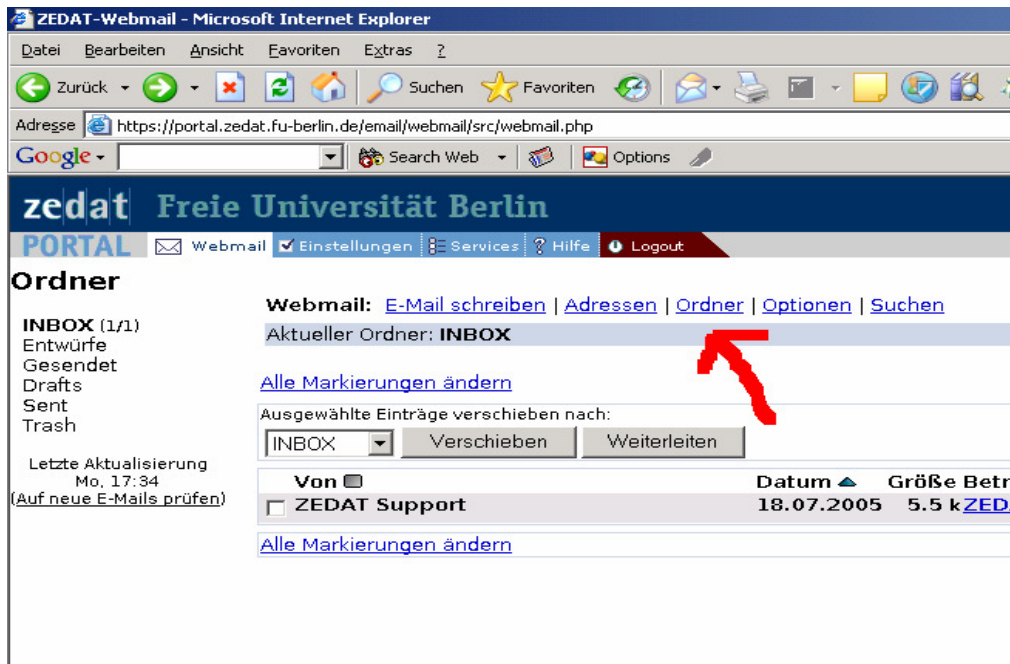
ZEDAT-Webmail - Microsoft Internet Explorer

Datei Bearbeiten Ansicht Favoriten Extras ?

Zurück Suchen Favoriten

Adresse https://portal.zedat.fu-berlin.de/email/webmail/src/webmail.php

Google Search Web Options

zedat Freie Universität Berlin

PORTAL Webmail Einstellungen Services Hilfe Logout

Ordner

INBOX (1/1)
Entwürfe
Gesendet
Drafts
Sent
Trash

Letzte Aktualisierung
Mo, 17:34
(Auf neue E-Mails prüfen)

Webmail: E-Mail schreiben | Adressen | Ordner | Optionen | Suchen

Aktueller Ordner: INBOX

Alle Markierungen ändern

Ausgewählte Einträge verschieben nach:

INBOX Verschieben Weiterleiten

| Von | Datum | Größe | Betr |
|---|---|---|---|
| ZEDAT Support | 18.07.2005 | 5.5 k | ZED |

Alle Markierungen ändern